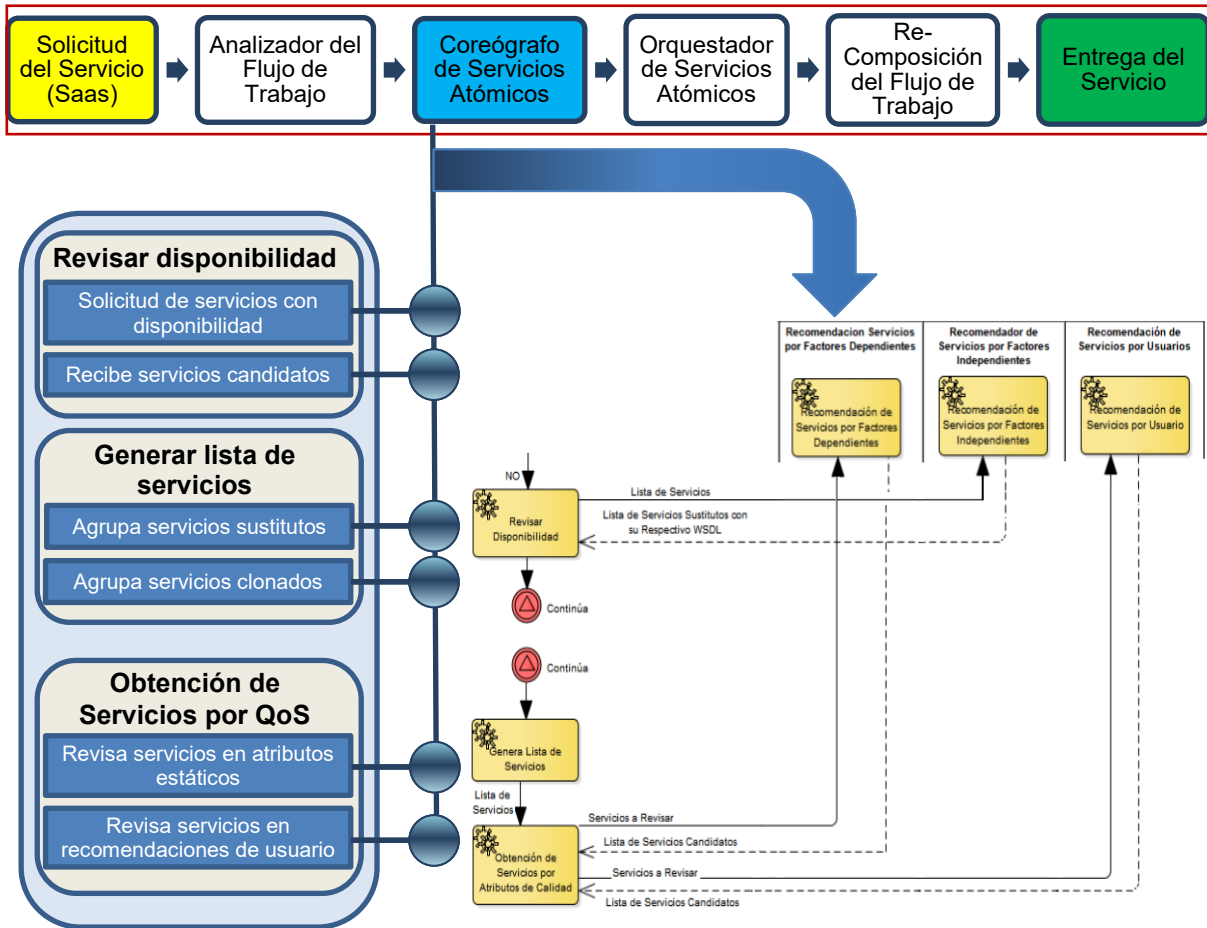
Solicitud del Servicio (Saas)

Analizador del Flujo de Trabajo

Coreógrafo de Servicios Atómicos

Orquestador de Servicios Atómicos

Re-Composición del Flujo de Trabajo

Entrega del Servicio

Revisar disponibilidad

Solicitud de servicios con disponibilidad

Recibe servicios candidatos

Generar lista de servicios

Agrupa servicios sustitutos

Agrupa servicios clonados

Obtención de Servicios por QoS

Revisa servicios en atributos estáticos

Revisa servicios en recomendaciones de usuario

Recomendacion Servicios por Factores Dependientes

Recomendador de Servicios por Factores Independientes

Recomendación de Servicios por Usuarios

Recomendación de Servicios por Factores Dependientes

Recomendación de Servicios por Factores Independientes

Recomendación de Servicios por Usuario

NO

Revisar Disponibilidad

Lista de Servicios

Lista de Servicios Sustitutos con su Respectivo WSDL

Continúa

Continúa

Genera Lista de Servicios

Lista de Servicios

Servicios a Revisar

Lista de Servicios Candidatos

Obtención de Servicios por Atributos de Calidad

Servicios a Revisar

Lista de Servicios Candidatos